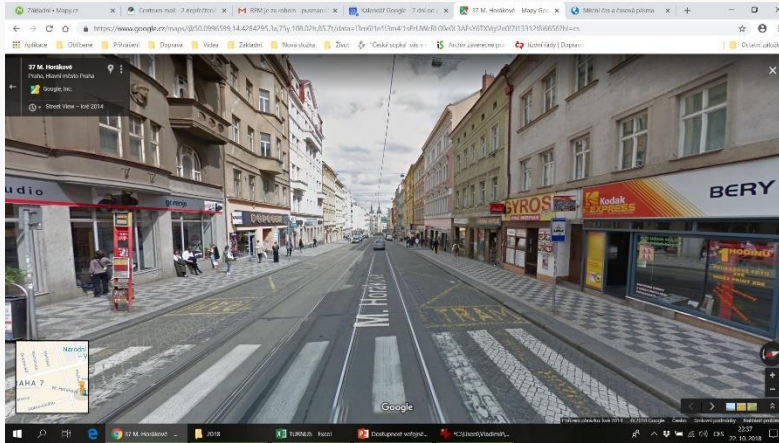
Základní • Mapy.cz | Centrum mail - 2 nepřečtené | RPM je na reliéfu - pozname | Kalendář Google - 7 dní od | 37 M. Horákové - Mapy Goo | Měnič čas a časová pásma | +

https://www.google.cz/maps/@50.0996599,14.4284295,3a,75y,108.02h,85.7t/data=!3m6!1e1!3m4!1sPcJWsfB00e0l-1AFvY6TXVg!2e0!7i13312!8i6656?hl=cs

Aplikace | Oblíbené | Přihlášení | Doprava | Videa | Základní | Nová složka | Život | "České spojka" vás r | Archiv závěrečné prá | Úřední lidé | Doprava | Ostatní záložky

37 M. Horákové
Praha, Hlavní město Praha
Google, Inc.
Street View - říjen 2014

udio
BERY
GYROS
Kodak EXPRESS
1 HODINU
M. Horákové
TRAM
Google
Národní
AHA 7

37 M. Horákové
2018
TURNUS
Dostupnost vodgně
*C\Users\Vladimír\
CES 22:37 22.10.2018